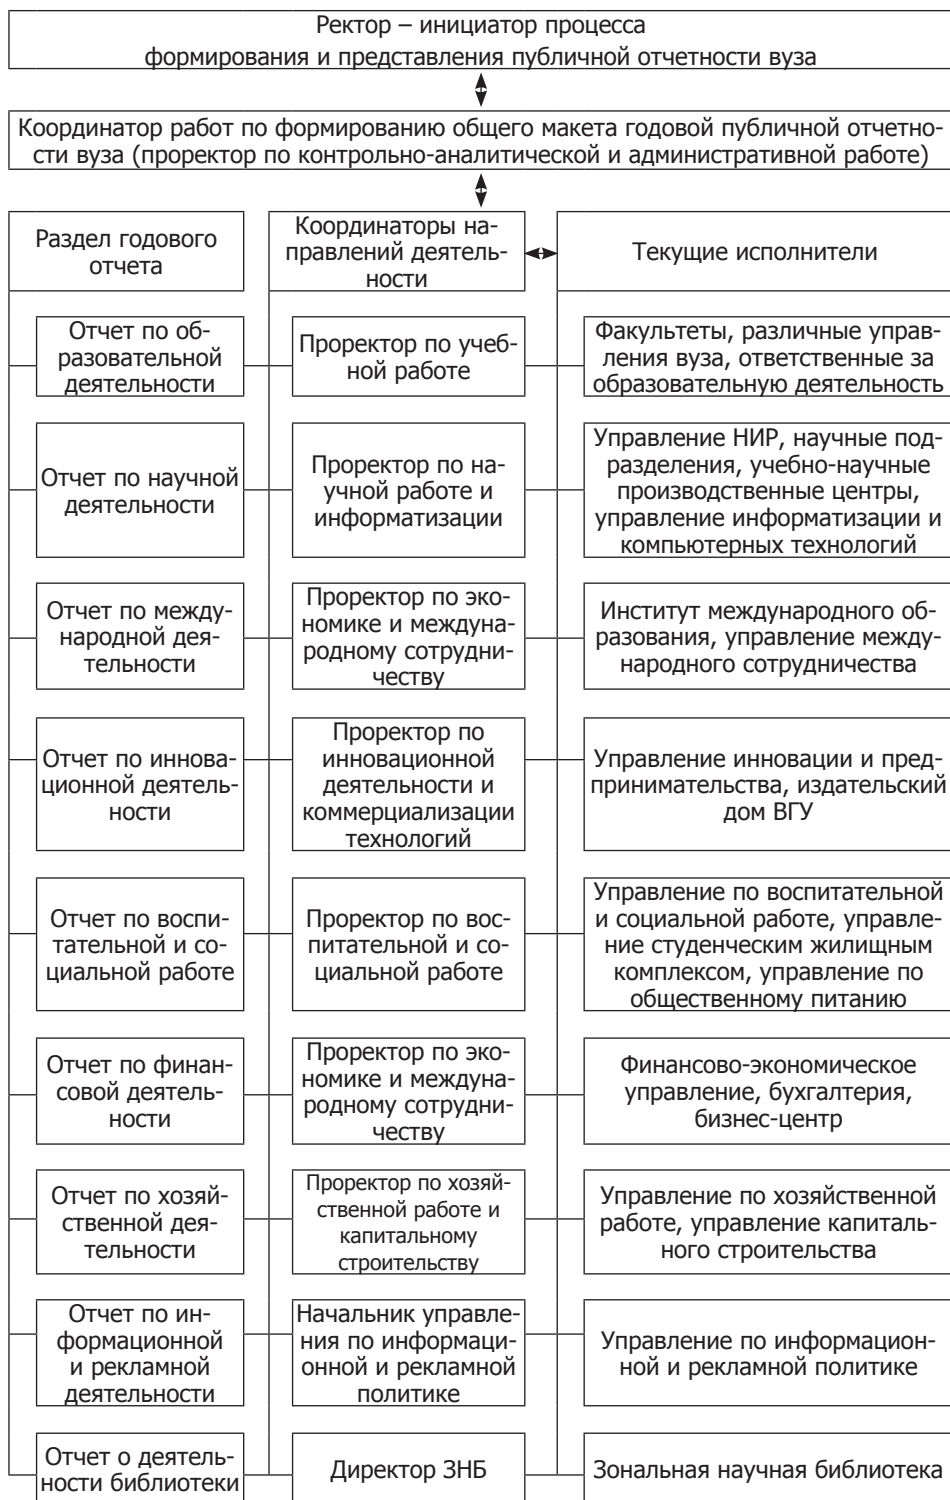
Ректор – инициатор процесса формирования и представления публичной отчетности вуза

Координатор работ по формированию общего макета годовой публичной отчетности вуза (проректор по контрольно-аналитической и административной работе)

Раздел годового отчета

Координаторы направлений деятельности

Текущие исполнители

Отчет по образовательной деятельности

Проректор по учебной работе

Факультеты, различные управления вуза, ответственные за образовательную деятельность

Отчет по научной деятельности

Проректор по научной работе и информатизации

Управление НИР, научные подразделения, учебно-научные производственные центры, управление информатизации и компьютерных технологий

Отчет по международной деятельности

Проректор по экономике и международному сотрудничеству

Институт международного образования, управление международного сотрудничества

Отчет по инновационной деятельности

Проректор по инновационной деятельности и коммерциализации технологий

Управление инновации и предпринимательства, издательский дом ВГУ

Отчет по воспитательной и социальной работе

Проректор по воспитательной и социальной работе

Управление по воспитательной и социальной работе, управление студенческим жилищным комплексом, управление по общественному питанию

Отчет по финансовой деятельности

Проректор по экономике и международному сотрудничеству

Финансово-экономическое управление, бухгалтерия, бизнес-центр

Отчет по хозяйственной деятельности

Проректор по хозяйственной работе и капитальному строительству

Управление по хозяйственной работе, управление капитального строительства

Отчет по информационной и рекламной деятельности

Начальник управления по информационной и рекламной политике

Управление по информационной и рекламной политике

Отчет о деятельности библиотеки

Директор ЗНБ

Зональная научная библиотека